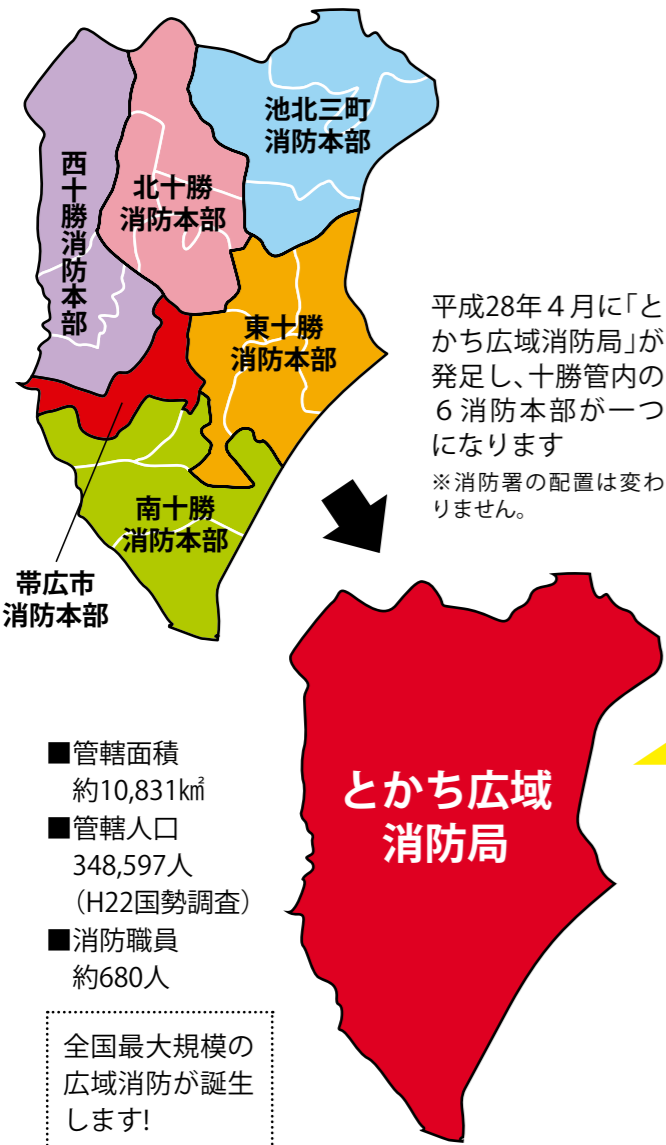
池北三町
消防本部

北十勝
消防本部

西十勝消防本部

東十勝
消防本部

南十勝
消防本部

帯広市
消防本部

平成28年４月に「とかち広域消防局」が発足し、十勝管内の６消防本部が一つになります

※消防署の配置は変わりません。

とかち広域
消防局

■管轄面積
約10,831㎢
■管轄人口
348,597人
（H22国勢調査）
■消防職員
約680人

全国最大規模の広域消防が誕生します!